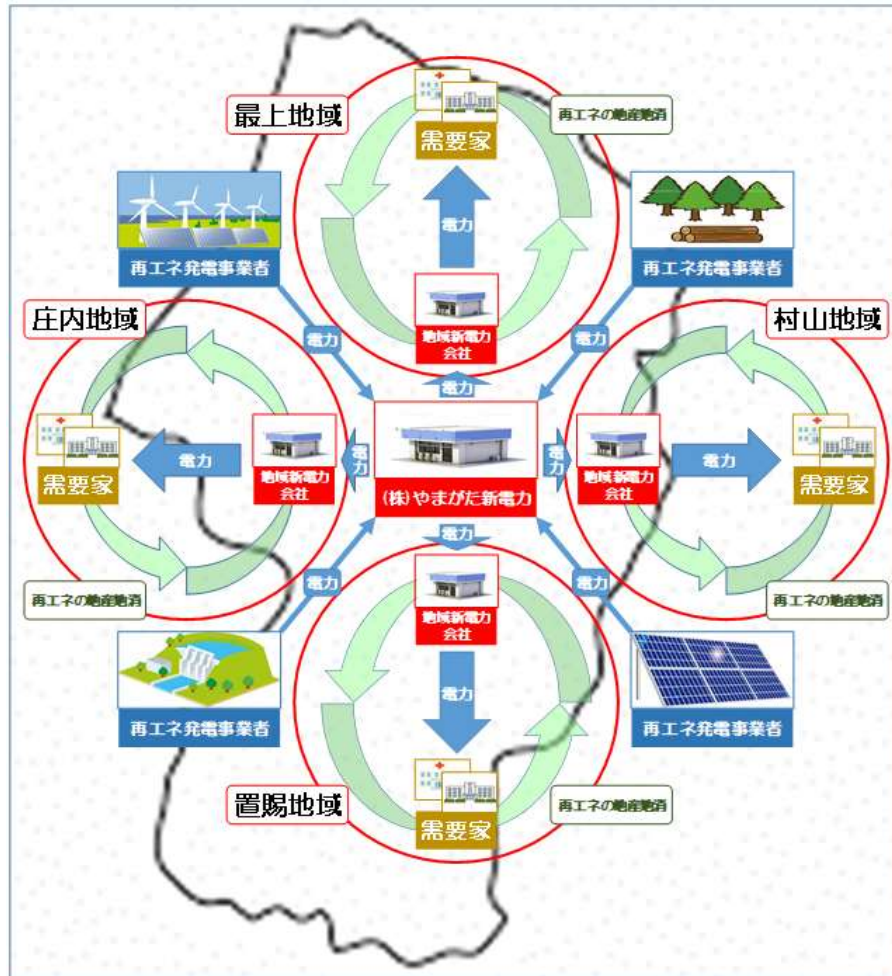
最上地域

需要家

再エネの地産地消

電力

再エネ発電事業者

再エネ発電事業者

地域新電力会社

庄内地域

村山地域

電力

電力

電力

需要家

電力

地域新電力会社

電力

(株)やまがた新電力

電力

地域新電力会社

電力

需要家

電力

再エネの地産地消

電力

電力

再エネの地産地消

地域新電力会社

電力

再エネ発電事業者

再エネ発電事業者

置賜地域

需要家

再エネの地産地消